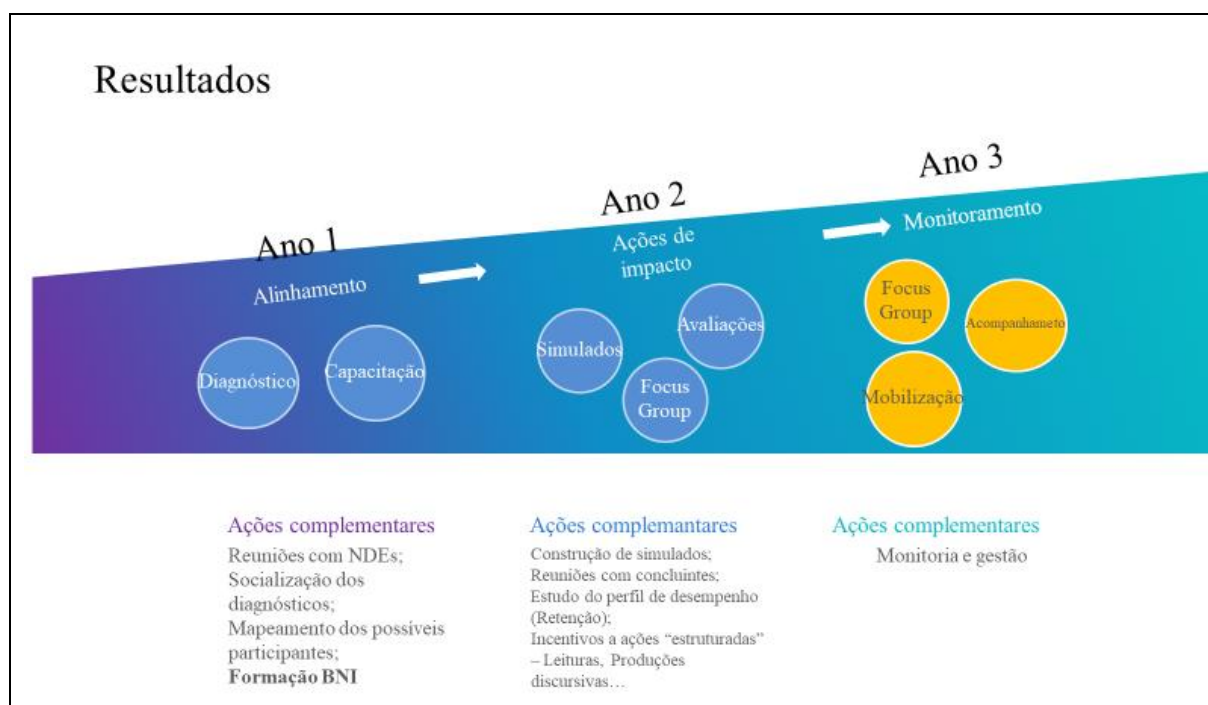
Resultados

Ano 1

Alinhamento

Diagnóstico

Capacitação

Ano 2

Ações de impacto

Simulados

Avaliações

Focus Group

Ano 3

Monitoramento

Focus Group

Acompanhameto

Mobilização

Ações complementares
Reuniões com NDEs;
Socialização dos diagnósticos;
Mapeamento dos possíveis participantes;
**Formação BNI**

Ações complemantares
Construção de simulados;
Reuniões com concluintes;
Estudo do perfil de desempenho (Retenção);
Incentivos a ações "estruturadas" – Leituras, Produções discursivas…

Ações complementares
Monitoria e gestão